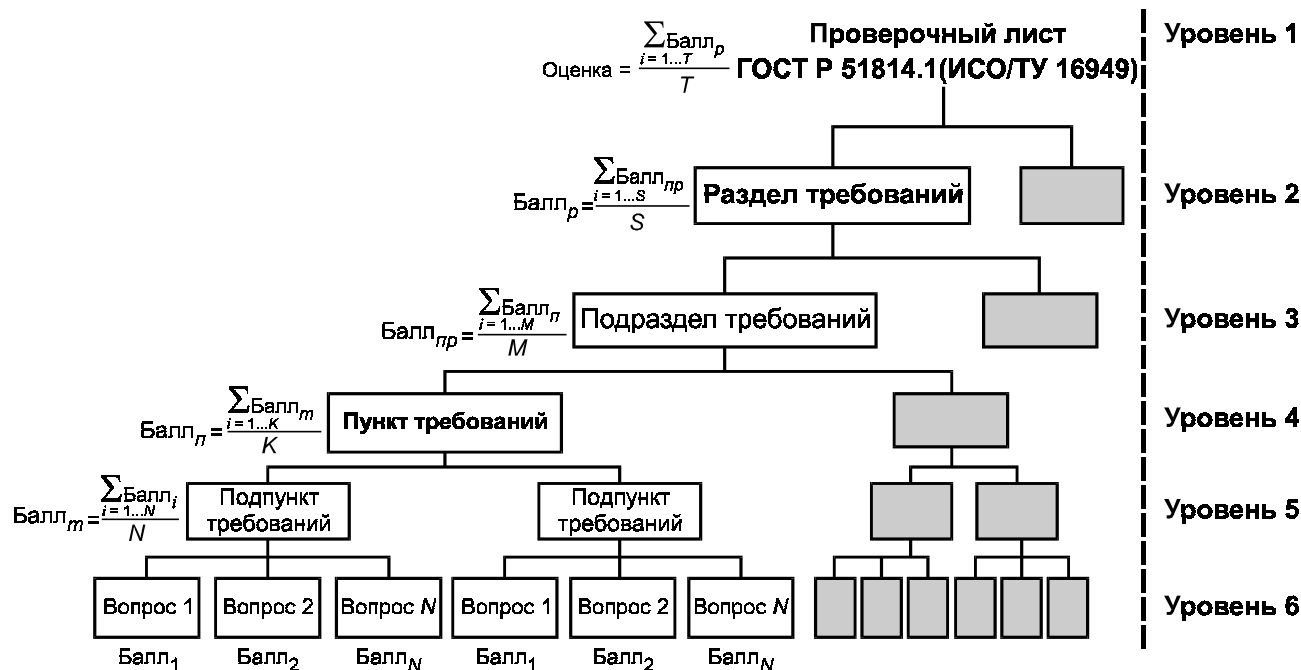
Проверочный лист ГОСТ Р 51814.1(ИСО/ТУ 16949)

Уровень 1

Оценка = $\frac{\sum_{i=1...T} Балл_p}{T}$

Раздел требований

Уровень 2

Балл$_p$ = $\frac{\sum_{i=1...S} Балл_{пр}}{S}$

Подраздел требований

Уровень 3

Балл$_{пр}$ = $\frac{\sum_{i=1...M} Балл_п}{M}$

Пункт требований

Уровень 4

Балл$_п$ = $\frac{\sum_{i=1...K} Балл_m}{K}$

Подпункт требований

Подпункт требований

Уровень 5

Балл$_m$ = $\frac{\sum_{i=1...N} Балл_i}{N}$

Вопрос 1 | Вопрос 2 | Вопрос $N$ | Вопрос 1 | Вопрос 2 | Вопрос $N$

Уровень 6

Балл$_1$ Балл$_2$ Балл$_N$ Балл$_1$ Балл$_2$ Балл$_N$